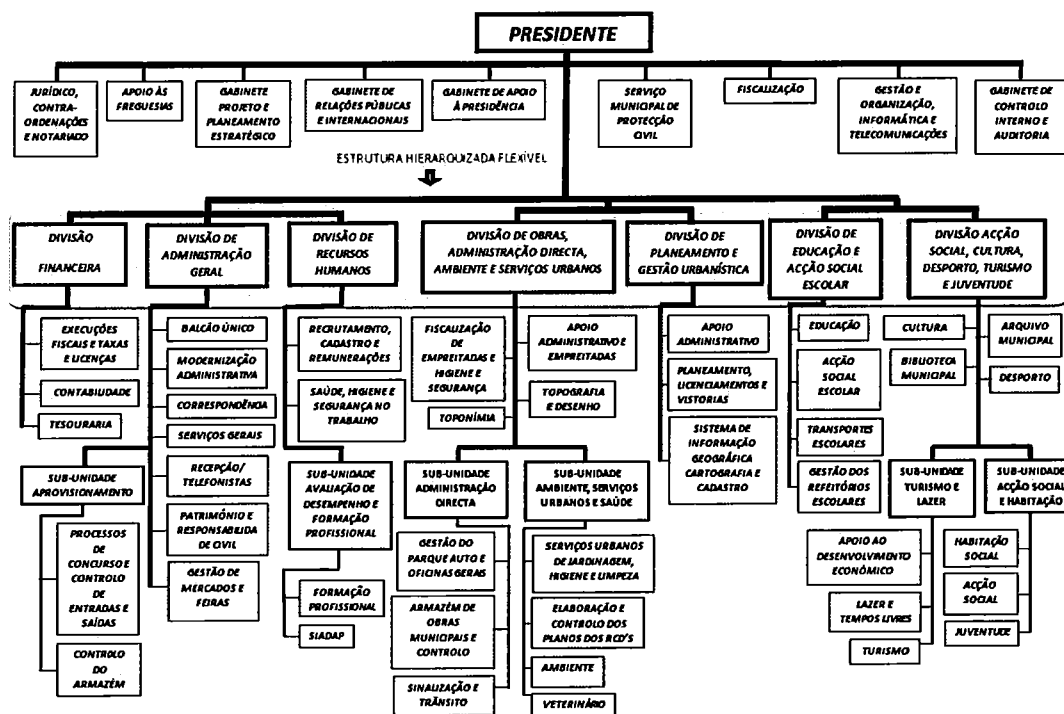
PRESIDENTE

JURÍDICO, CONTRA-ORDENAÇÕES E NOTARIADO

APOIO ÀS FREGUESIAS

GABINETE PROJETO E PLANEAMENTO ESTRATÉGICO

GABINETE DE RELAÇÕES PÚBLICAS E INTERNACIONAIS

GABINETE DE APOIO À PRESIDÊNCIA

SERVIÇO MUNICIPAL DE PROTECÇÃO CIVIL

FISCALIZAÇÃO

GESTÃO E ORGANIZAÇÃO, INFORMÁTICA E TELECOMUNICAÇÕES

GABINETE DE CONTROLO INTERNO E AUDITORIA

ESTRUTURA HIERARQUIZADA FLEXÍVEL

DIVISÃO FINANCEIRA

EXECUÇÕES FISCAIS E TAXAS E LICENÇAS

CONTABILIDADE

TESOURARIA

SUB-UNIDADE APROVISIONAMENTO

PROCESSOS DE CONCURSO E CONTROLO DE ENTRADAS E SAÍDAS

CONTROLO DO ARMAZÉM

DIVISÃO DE ADMINISTRAÇÃO GERAL

BALCÃO ÚNICO

MODERNIZAÇÃO ADMINISTRATIVA

CORRESPONDÊNCIA

SERVIÇOS GERAIS

RECEPÇÃO/ TELEFONISTAS

PATRIMÓNIO E RESPONSABILIDA DE CIVIL

GESTÃO DE MERCADOS E FEIRAS

DIVISÃO DE RECURSOS HUMANOS

RECRUTAMENTO, CADASTRO E REMUNERAÇÕES

SAÚDE, HIGIENE E SEGURANÇA NO TRABALHO

SUB-UNIDADE AVALIAÇÃO DE DESEMPENHO E FORMAÇÃO PROFISSIONAL

FORMAÇÃO PROFISSIONAL

SIADAP

DIVISÃO DE OBRAS, ADMINISTRAÇÃO DIRECTA, AMBIENTE E SERVIÇOS URBANOS

FISCALIZAÇÃO DE EMPREITADAS E HIGIENE E SEGURANÇA

APOIO ADMINISTRATIVO E EMPREITADAS

TOPOGRAFIA E DESENHO

TOPONÍMIA

SUB-UNIDADE ADMINISTRAÇÃO DIRECTA

GESTÃO DO PARQUE AUTO E OFICINAS GERAIS

ARMAZÉM DE OBRAS MUNICIPAIS E CONTROLO

SINALIZAÇÃO E TRÂNSITO

SUB-UNIDADE AMBIENTE, SERVIÇOS URBANOS E SAÚDE

SERVIÇOS URBANOS DE JARDINAGEM, HIGIENE E LIMPEZA

ELABORAÇÃO E CONTROLO DOS PLANOS DOS RCD'S

AMBIENTE

VETERINÁRIO

DIVISÃO DE PLANEAMENTO E GESTÃO URBANÍSTICA

APOIO ADMINISTRATIVO

PLANEAMENTO, LICENCIAMENTOS E VISTORIAS

SISTEMA DE INFORMAÇÃO GEOGRÁFICA CARTOGRAFIA E CADASTRO

DIVISÃO DE EDUCAÇÃO E ACÇÃO SOCIAL ESCOLAR

EDUCAÇÃO

ACÇÃO SOCIAL ESCOLAR

TRANSPORTES ESCOLARES

GESTÃO DOS REFEITÓRIOS ESCOLARES

DIVISÃO ACÇÃO SOCIAL, CULTURA, DESPORTO, TURISMO E JUVENTUDE

CULTURA

ARQUIVO MUNICIPAL

BIBLIOTECA MUNICIPAL

DESPORTO

SUB-UNIDADE TURISMO E LAZER

APOIO AO DESENVOLVIMENTO ECONÓMICO

LAZER E TEMPOS LIVRES

TURISMO

SUB-UNIDADE ACÇÃO SOCIAL E HABITAÇÃO

HABITAÇÃO SOCIAL

ACÇÃO SOCIAL

JUVENTUDE